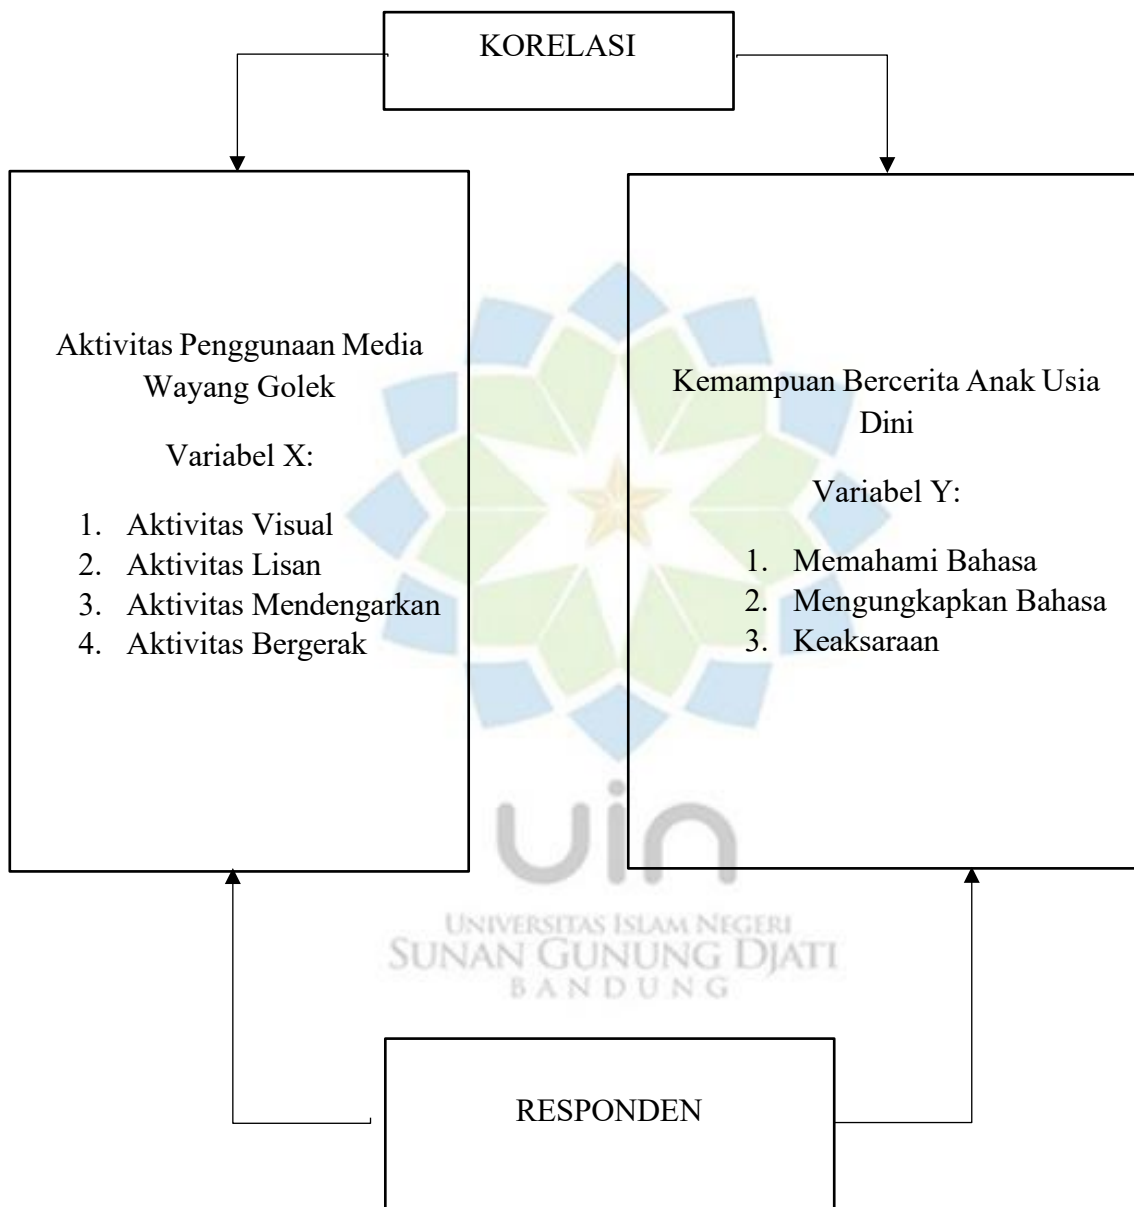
KORELASI

Aktivitas Penggunaan Media Wayang Golek

Variabel X:

1. Aktivitas Visual
2. Aktivitas Lisan
3. Aktivitas Mendengarkan
4. Aktivitas Bergerak

Kemampuan Bercerita Anak Usia Dini

Variabel Y:

1. Memahami Bahasa
2. Mengungkapkan Bahasa
3. Keaksaraan

UNIVERSITAS ISLAM NEGERI
SUNAN GUNUNG DJATI
BANDUNG

RESPONDEN